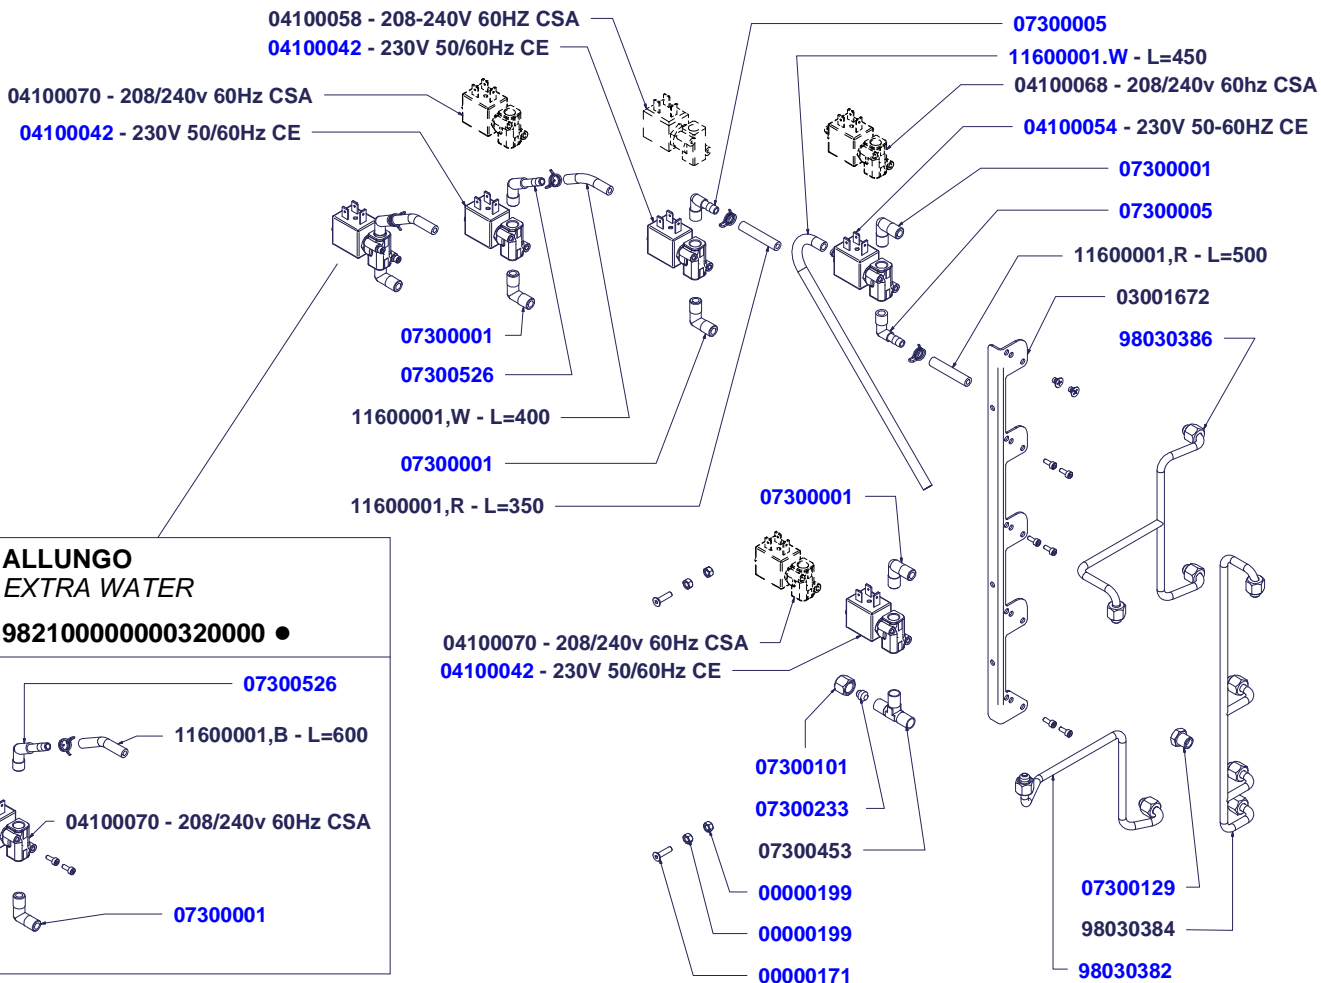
04100058 - 208-240V 60HZ CSA
04100042 - 230V 50/60Hz CE
04100070 - 208/240v 60Hz CSA
04100042 - 230V 50/60Hz CE
07300005
11600001.W - L=450
04100068 - 208/240v 60hz CSA
04100054 - 230V 50-60HZ CE
07300001
07300005
11600001,R - L=500
03001672
98030386
07300001
07300526
11600001,W - L=400
07300001
11600001,R - L=350
07300001
ALLUNGO
EXTRA WATER
982100000000320000 ●
04100070 - 208/240v 60Hz CSA
04100042 - 230V 50/60Hz CE
07300526
11600001,B - L=600
04100070 - 208/240v 60Hz CSA
07300001
07300101
07300233
07300453
00000199
00000199
00000171
07300129
98030384
98030382